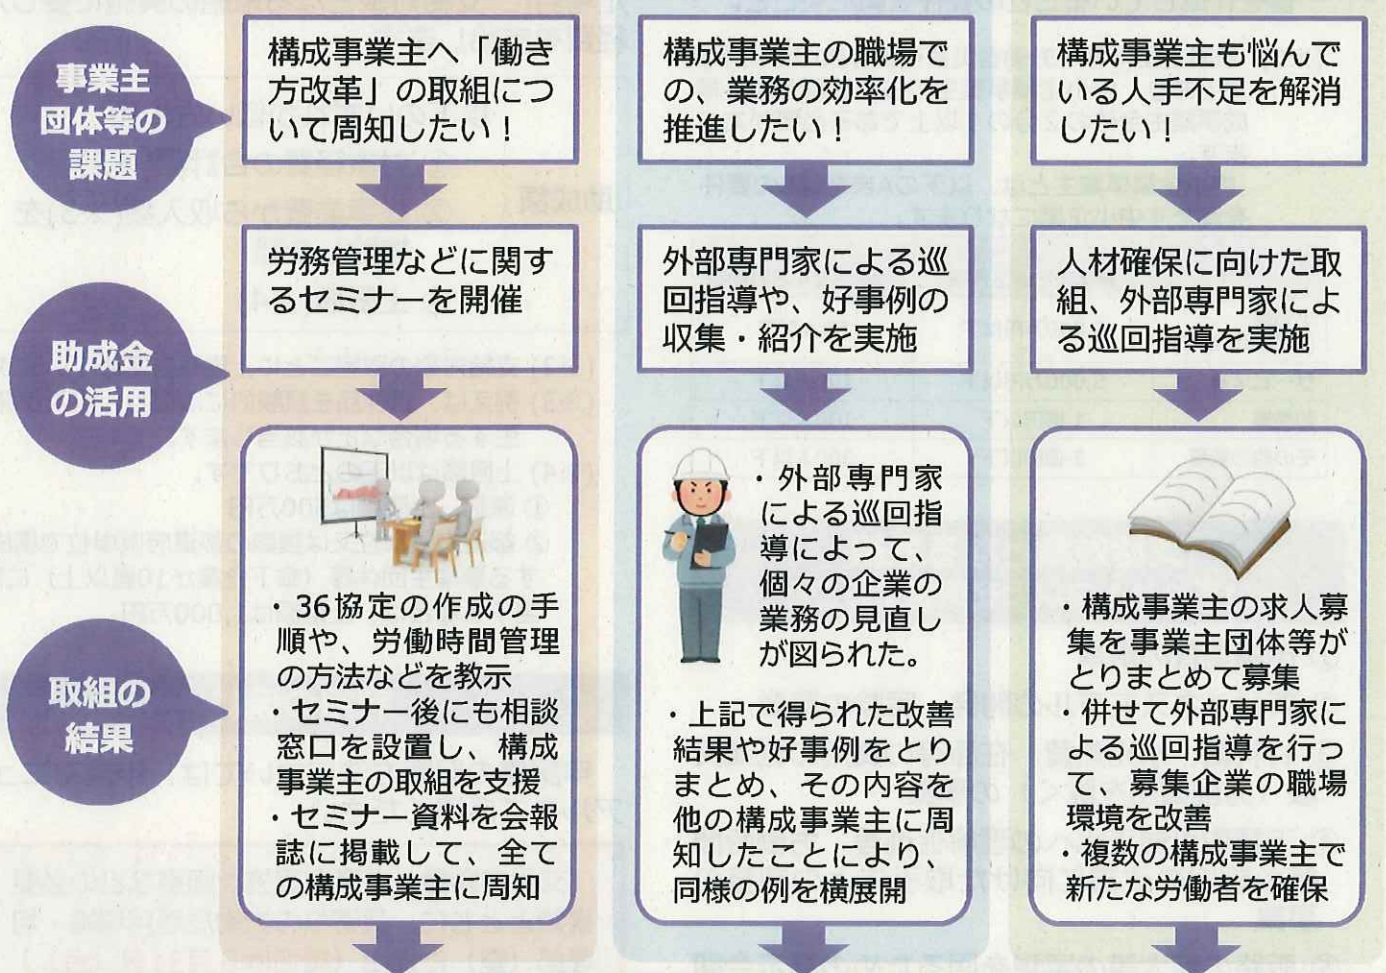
事業主団体等の課題

構成事業主へ「働き方改革」の取組について周知したい！

構成事業主の職場での、業務の効率化を推進したい！

構成事業主も悩んでいる人手不足を解消したい！

助成金の活用

労務管理などに関するセミナーを開催

外部専門家による巡回指導や、好事例の収集・紹介を実施

人材確保に向けた取組、外部専門家による巡回指導を実施

取組の結果

・36協定の作成の手順や、労働時間管理の方法などを教示
・セミナー後にも相談窓口を設置し、構成事業主の取組を支援
・セミナー資料を会報誌に掲載して、全ての構成事業主に周知

・外部専門家による巡回指導によって、個々の企業の業務の見直しが図られた。
・上記で得られた改善結果や好事例をとりまとめ、その内容を他の構成事業主に周知したことにより、同様の例を横展開

・構成事業主の求人募集を事業主団体等がとりまとめて募集
・併せて外部専門家による巡回指導を行って、募集企業の職場環境を改善
・複数の構成事業主で新たな労働者を確保